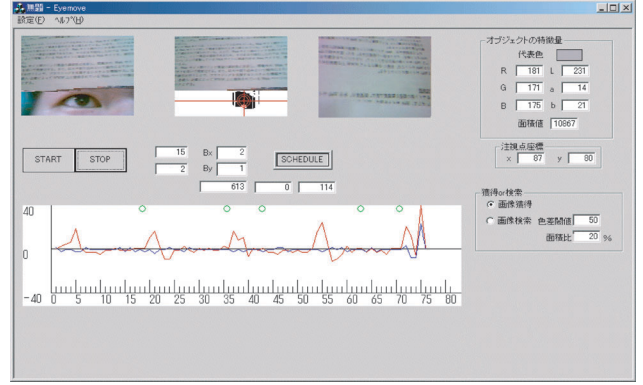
無題 - Eyemove
設定(E) ﾍﾙﾌﾟ(H)

オブジェクトの特徴量
代表色
R 181 L 231
G 171 a 14
B 175 b 21
面積値 10867

START STOP
15 Bx 2
2 By 1
SCHEDULE
613 0 114

注視点座標
x 87 y 80

獲得or検索
画像獲得
画像検索 色差閾値 50
面積比 20 %

40
0
-40 0 5 10 15 20 25 30 35 40 45 50 55 60 65 70 75 80